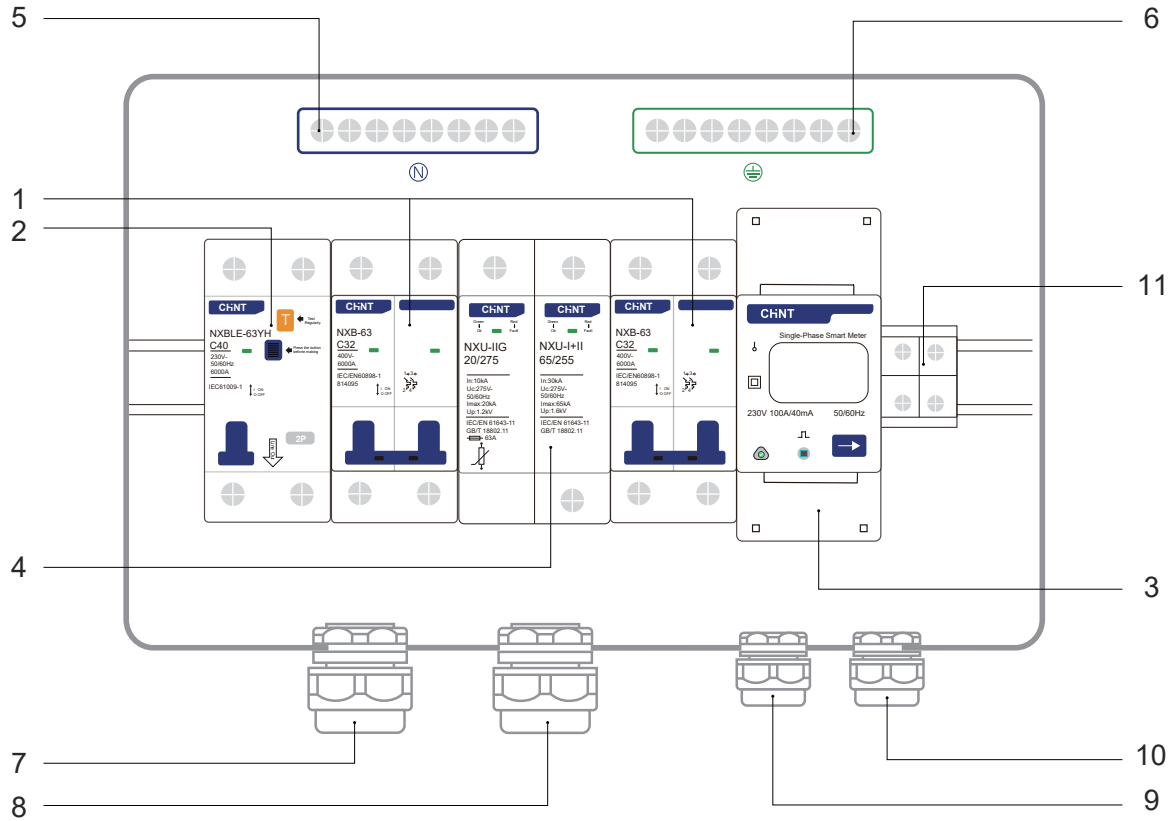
5
6
Ⓝ
1
2
11
CHNT
T
Test Regularly
NXBLE-63YH
C40
230V~ 50/60Hz 6000A
Press the button before making
IEC61009-1
I ON O OFF
2P
CHNT
NXB-63
C32
400V~ 6000A
IEC/EN60898-1 814095
I ON O OFF
CHNT
Green On Red Fault
NXU-IIG 20/275
In:10kA Uc:275V~ 50/60Hz Imax:20kA Up:1.2kV
IEC/EN 61643-11 GB/T 18802.11
63A
CHNT
Green On Red Fault
NXU-I+II 65/255
In:30kA Uc:275V~ 50/60Hz Imax:65kA Up:1.6kV
IEC/EN 61643-11 GB/T 18802.11
CHNT
NXB-63
C32
400V~ 6000A
IEC/EN60898-1 814095
I ON O OFF
CHNT
Single-Phase Smart Meter
230V 100A/40mA 50/60Hz
4
3
7
8
9
10